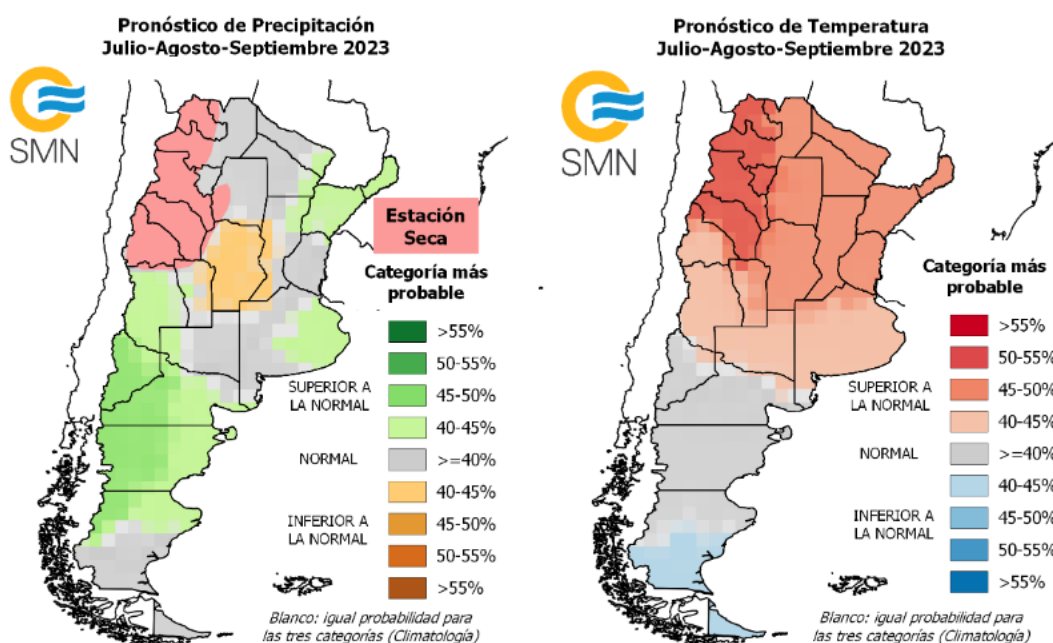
Pronóstico de Precipitación
Julio-Agosto-Septiembre 2023

SMN

Estación Seca

Categoría más probable

SUPERIOR A LA NORMAL
>55%
50-55%
45-50%
40-45%

NORMAL
>=40%

INFERIOR A LA NORMAL
40-45%
45-50%
50-55%
>55%

Blanco: igual probabilidad para las tres categorías (Climatología)

Pronóstico de Temperatura
Julio-Agosto-Septiembre 2023

SMN

Categoría más probable

SUPERIOR A LA NORMAL
>55%
50-55%
45-50%
40-45%

NORMAL
>=40%

INFERIOR A LA NORMAL
40-45%
45-50%
50-55%
>55%

Blanco: igual probabilidad para las tres categorías (Climatología)